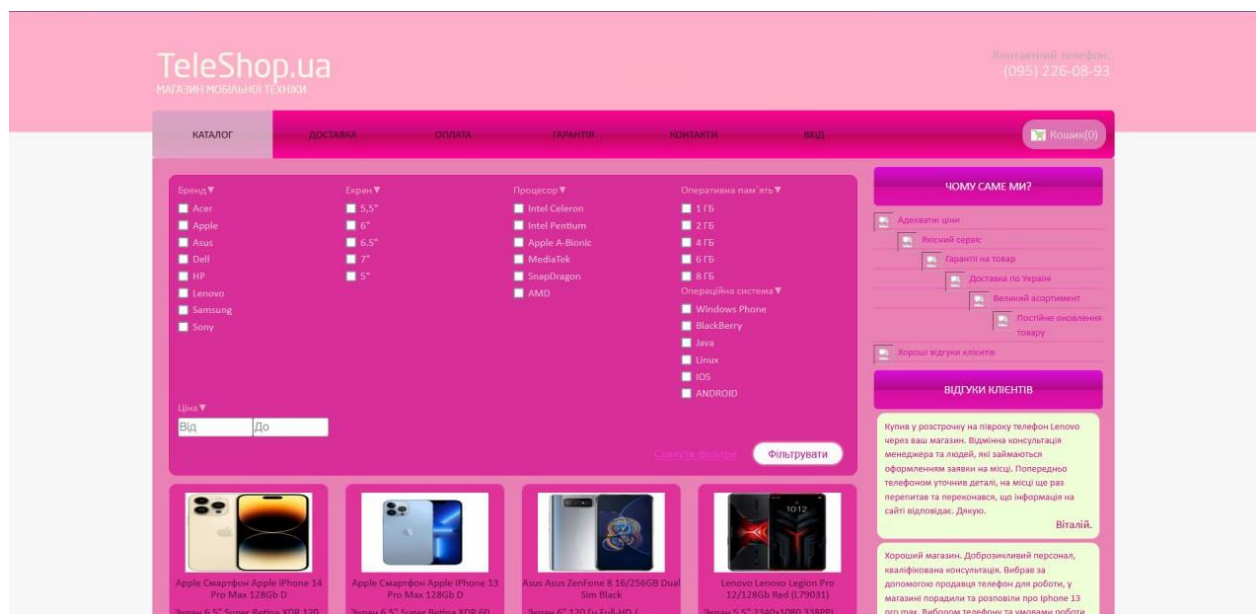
TeleShop.ua
МАГАЗИН МОБІЛЬНОЇ ТЕХНІКИ

Контактний телефон:
(095) 226-08-93

КАТАЛОГ | ДОСТАВКА | ОПЛАТА | ГАРАНТІЯ | КОНТАКТИ | ВХІД

Кошик(0)

Бренд▼
Acer
Apple
Asus
Dell
HP
Lenovo
Samsung
Sony

Екран▼
5,5"
6"
6.5"
7"
5"

Процесор▼
Intel Celeron
Intel Pentium
Apple A-Bionic
MediaTek
SnapDragon
AMD

Оперативна пам`ять▼
1 ГБ
2 ГБ
4 ГБ
6 ГБ
8 ГБ

Операційна система▼
Windows Phone
BlackBerry
Java
Linux
IOS
ANDROID

Ціна▼
Від
До

Скинути фільтри
Фільтрувати

ЧОМУ САМЕ МИ?
Адекватні ціни
Якісний сервіс
Гарантії на товар
Доставка по Україні
Великий асортимент
Постійне оновлення товару
Хороші відгуки клієнтів

ВІДГУКИ КЛІЄНТІВ
Купив у розстрочку на півроку телефон Lenovo через ваш магазин. Відмінна консультація менеджера та людей, які займаються оформленням заявки на місці. Попередньо телефоном уточнив деталі, на місці ще раз перепитав та переконався, що інформація на сайті відповідає. Дякую.
Віталій.

Хороший магазин. Доброзичливий персонал, кваліфікована консультація. Вибрав за допомогою продавця телефон для роботи, у магазині порадили та розповіли про Iphone 13 pro max. Вибором телефону та умовами роботи

Apple Смартфон Apple iPhone 14 Pro Max 128Gb D
Екран 6.5" Super Retina XDR 120

Apple Смартфон Apple iPhone 13 Pro Max 128Gb D
Екран 6.5" Super Retina XDR 60

Asus Asus ZenFone 8 16/256GB Dual Sim Black
Екран 6" 120 Гц Full HD /

Lenovo Lenovo Legion Pro 12/128Gb Red (L79031)
Екран 5.5" 2340x1080 338PPI